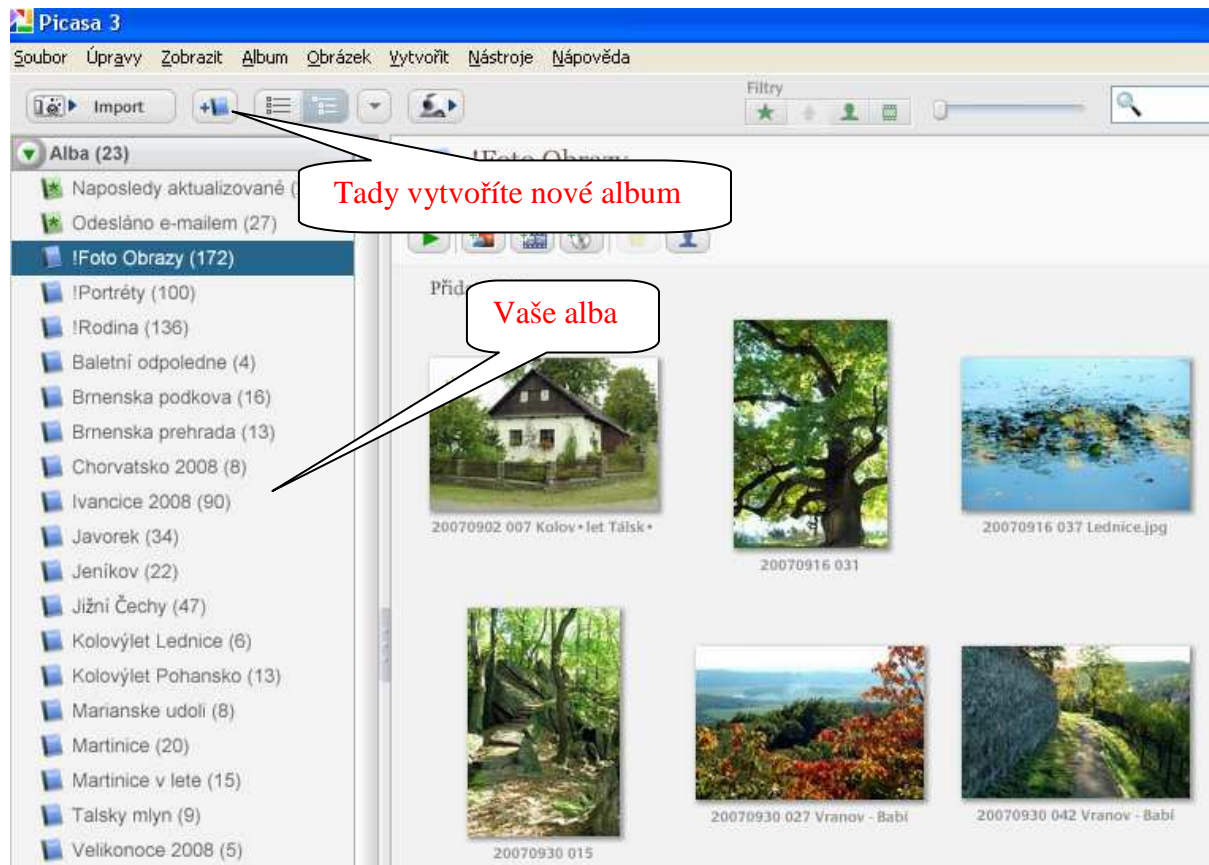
Picasa 3

Soubor Úpravy Zobrazit Album Obrázek Vytvořit Nástroje Nápověda

Import

Filtry

Alba (23)

Naposledy aktualizované (

Odesláno e-mailem (27)

!Foto Obrazy (172)

!Portréty (100)

!Rodina (136)

Baletní odpoledne (4)

Brnenska podkova (16)

Brnenska prehrada (13)

Chorvatsko 2008 (8)

Ivancice 2008 (90)

Javorek (34)

Jeníkov (22)

Jižní Čechy (47)

Kolovýlet Lednice (6)

Kolovýlet Pohansko (13)

Marianske udoli (8)

Martinice (20)

Martinice v lete (15)

Talsky mlyn (9)

Velikonoce 2008 (5)

!Foto Obrazy

Tady vytvoříte nové album

Přid

Vaše alba

20070902 007 Kolov•let Tálsk•

20070916 031

20070916 037 Lednice.jpg

20070930 015

20070930 027 Vranov - Babí

20070930 042 Vranov - Babí